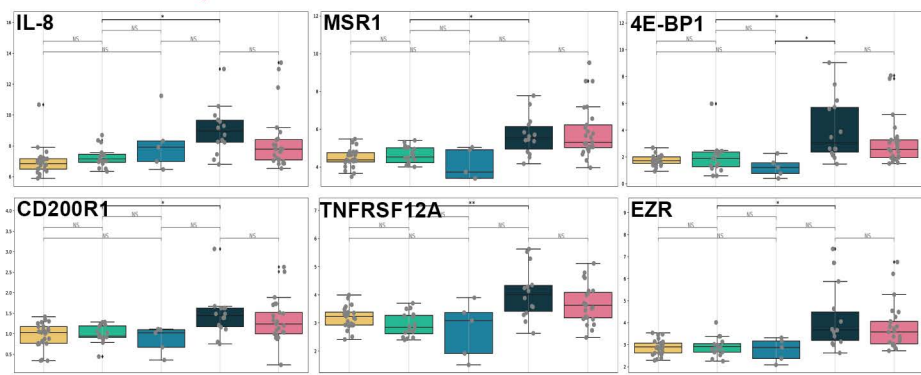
IL-8

16
14
12
10
8
6

*
NS
NS
NS
NS
NS

MSR1

10
8
6
4

*
NS
NS
NS
NS
NS

4E-BP1

12
10
8
6
4
2
0

*
NS
*
NS
NS
NS

CD200R1

4.0
3.5
3.0
2.5
2.0
1.5
1.0
0.5

*
NS
NS
NS
NS
NS

TNFRSF12A

5
4
3
2
1

**
NS
NS
NS
NS
NS

EZR

9
8
7
6
5
4
3
2

*
NS
NS
NS
NS
NS